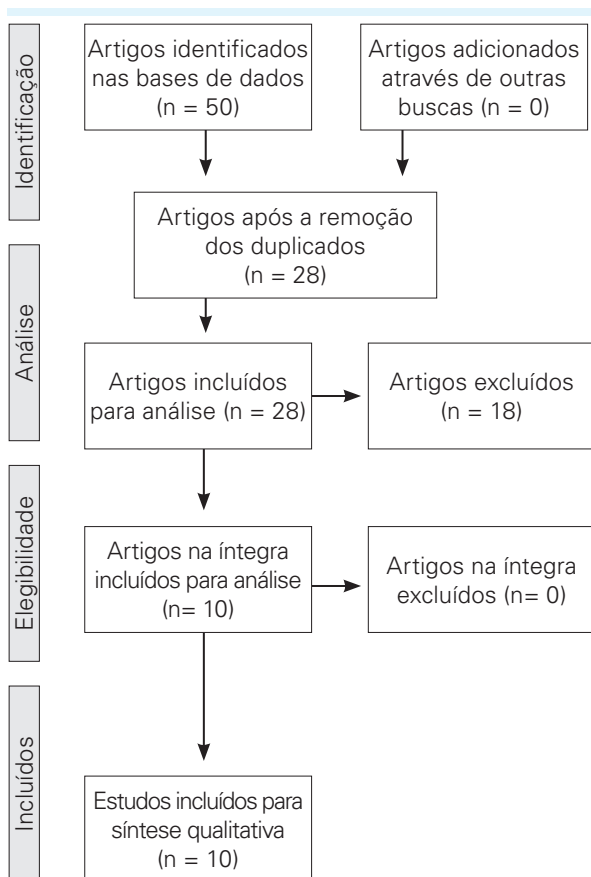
Identificação

Artigos identificados nas bases de dados (n = 50)

Artigos adicionados através de outras buscas (n = 0)

Artigos após a remoção dos duplicados (n = 28)

Análise

Artigos incluídos para análise (n = 28)

Artigos excluídos (n = 18)

Elegibilidade

Artigos na íntegra incluídos para análise (n= 10)

Artigos na íntegra excluídos (n= 0)

Incluídos

Estudos incluídos para síntese qualitativa (n = 10)